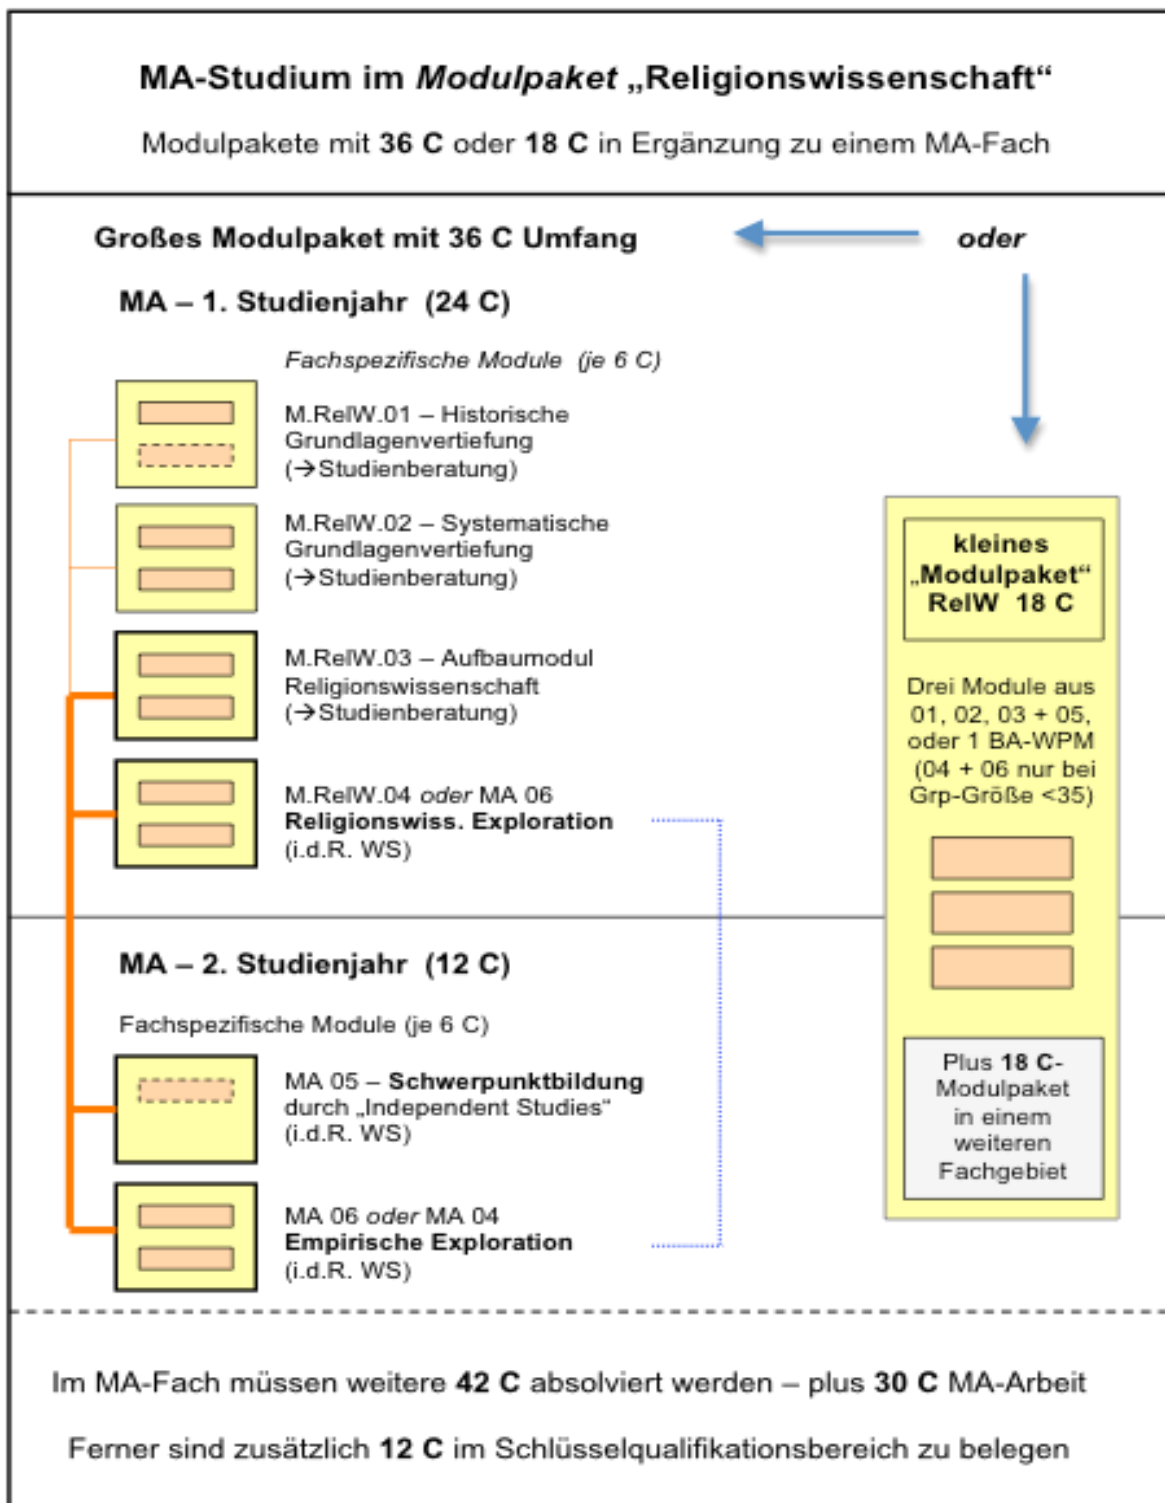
MA-Studium im Modulpaket „Religionswissenschaft“

Modulpakete mit 36 C oder 18 C in Ergänzung zu einem MA-Fach

Großes Modulpaket mit 36 C Umfang

oder

MA – 1. Studienjahr (24 C)

Fachspezifische Module (je 6 C)

M.RelW.01 – Historische Grundlagenvertiefung (→Studienberatung)

M.RelW.02 – Systematische Grundlagenvertiefung (→Studienberatung)

M.RelW.03 – Aufbaumodul Religionswissenschaft (→Studienberatung)

M.RelW.04 oder MA 06 Religionswiss. Exploration (i.d.R. WS)

kleines „Modulpaket“ RelW 18 C

Drei Module aus 01, 02, 03 + 05, oder 1 BA-WPM (04 + 06 nur bei Grp-Größe <35)

MA – 2. Studienjahr (12 C)

Fachspezifische Module (je 6 C)

MA 05 – Schwerpunktbildung durch „Independent Studies“ (i.d.R. WS)

MA 06 oder MA 04 Empirische Exploration (i.d.R. WS)

Plus 18 C-Modulpaket in einem weiteren Fachgebiet

Im MA-Fach müssen weitere 42 C absolviert werden – plus 30 C MA-Arbeit

Ferner sind zusätzlich 12 C im Schlüsselqualifikationsbereich zu belegen